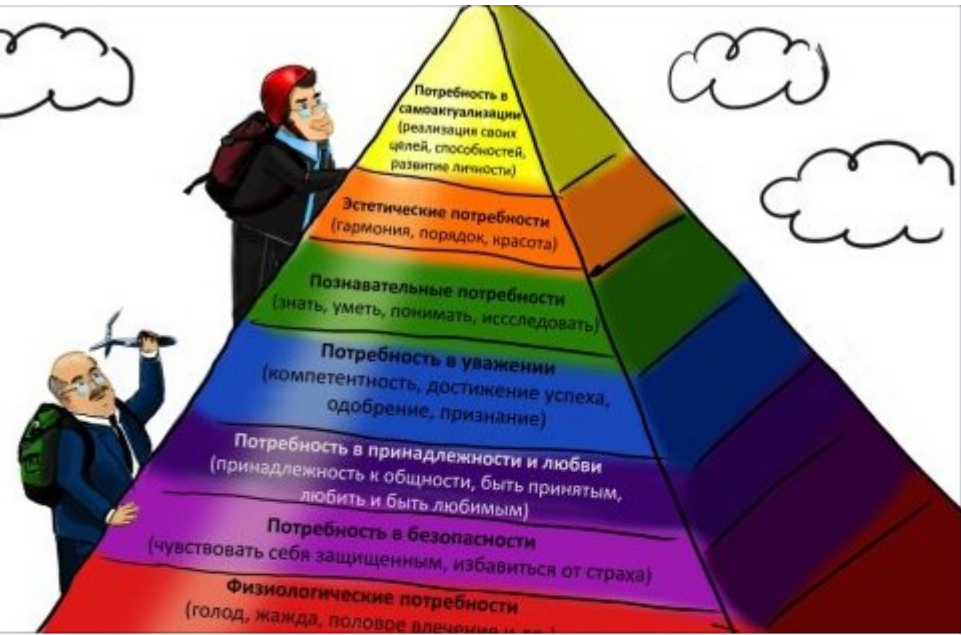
Потребность в самоактуализации (реализация своих целей, способностей, развитие личности)

Эстетические потребности (гармония, порядок, красота)

Познавательные потребности (знать, уметь, понимать, иcсследовать)

Потребность в уважении (компетентность, достижение успеха, одобрение, признание)

Потребность в принадлежности и любви (принадлежность к общности, быть принятым, любить и быть любимым)

Потребность в безопасности (чувствовать себя защищенным, избавиться от страха)

Физиологические потребности (голод, жажда, половое влечение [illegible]